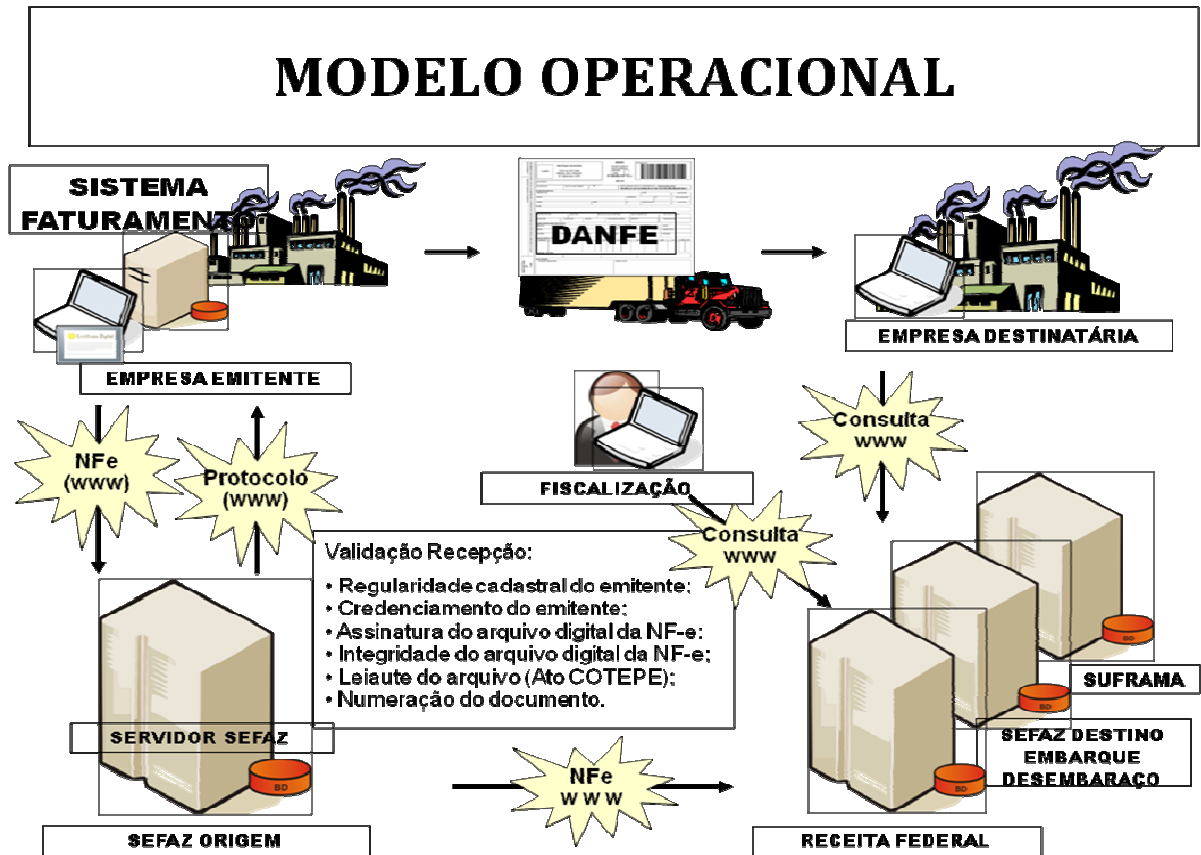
MODELO OPERACIONAL

SISTEMA FATURAMENTO

EMPRESA EMITENTE

DANFE

EMPRESA DESTINATÁRIA

NFe (www)

Protocolo (WWW)

FISCALIZAÇÃO

Consulta WWW

Consulta WWW

Validação Recepção:

• Regularidade cadastral do emitente;
• Credenciamento do emitente;
• Assinatura do arquivo digital da NF-e;
• Integridade do arquivo digital da NF-e;
• Leiaute do arquivo (Ato COTEPE);
• Numeração do documento.

SERVIDOR SEFAZ

BD

SUFRAMA

BD

BD

SEFAZ DESTINO EMBARQUE DESEMBARAÇO

BD

NFe WWW

SEFAZ ORIGEM

RECEITA FEDERAL